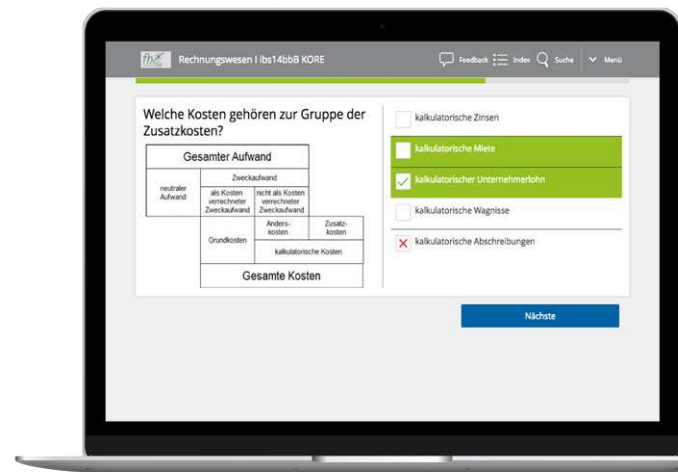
fh Rechnungswesen I lbs14bbB KORE

Feedback Index Suche Menü

Welche Kosten gehören zur Gruppe der Zusatzkosten?

| Gesamter Aufwand | | | |
|---|---|---|---|
| neutraler Aufwand | Zweckaufwand | | |
| | als Kosten verrechneter Zweckaufwand | nicht als Kosten verrechneter Zweckaufwand | |
| | Grundkosten | Anders-kosten | Zusatz-kosten |
| | | kalkulatorische Kosten | |
| | Gesamte Kosten | | |

kalkulatorische Zinsen

kalkulatorische Miete

kalkulatorischer Unternehmerlohn

kalkulatorische Wagnisse

kalkulatorische Abschreibungen

Nächste